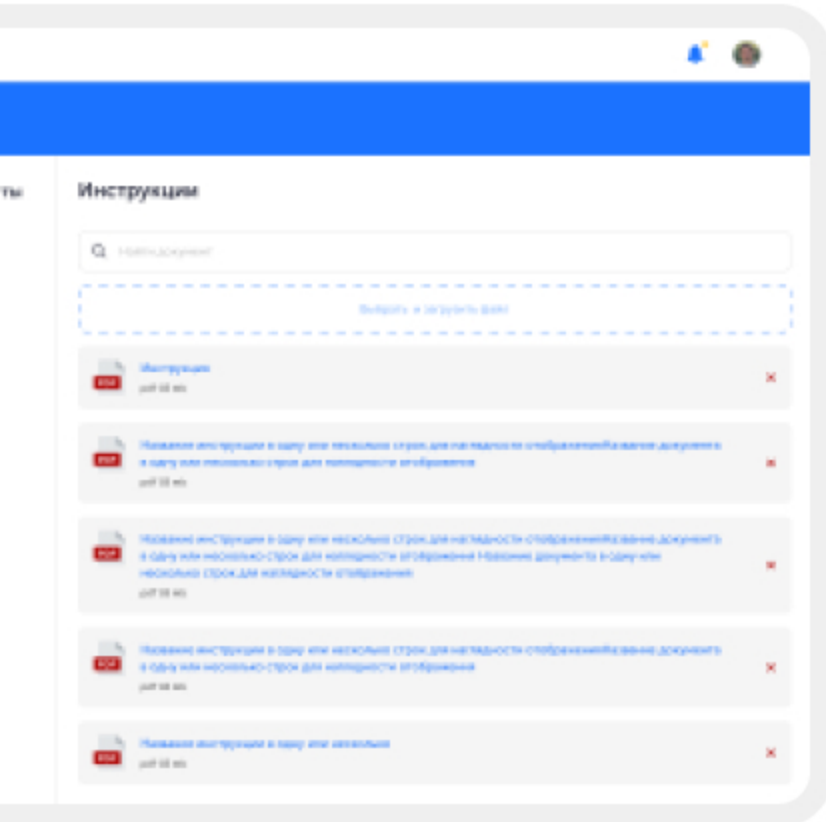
ты

Инструкции

Найти документ

Выбрать и загрузить файл

PDF Инструкция
pdf 18 кб

PDF Название инструкции в одну или несколько строк для наглядности отображенияНазвание документа в одну или несколько строк для наглядности отображения
pdf 18 кб

PDF Название инструкции в одну или несколько строк для наглядности отображенияНазвание документа в одну или несколько строк для наглядности отображения Название документа в одну или несколько строк для наглядности отображения
pdf 18 кб

PDF Название инструкции в одну или несколько строк для наглядности отображенияНазвание документа в одну или несколько строк для наглядности отображения
pdf 18 кб

PDF Название инструкции в одну или несколько
pdf 18 кб